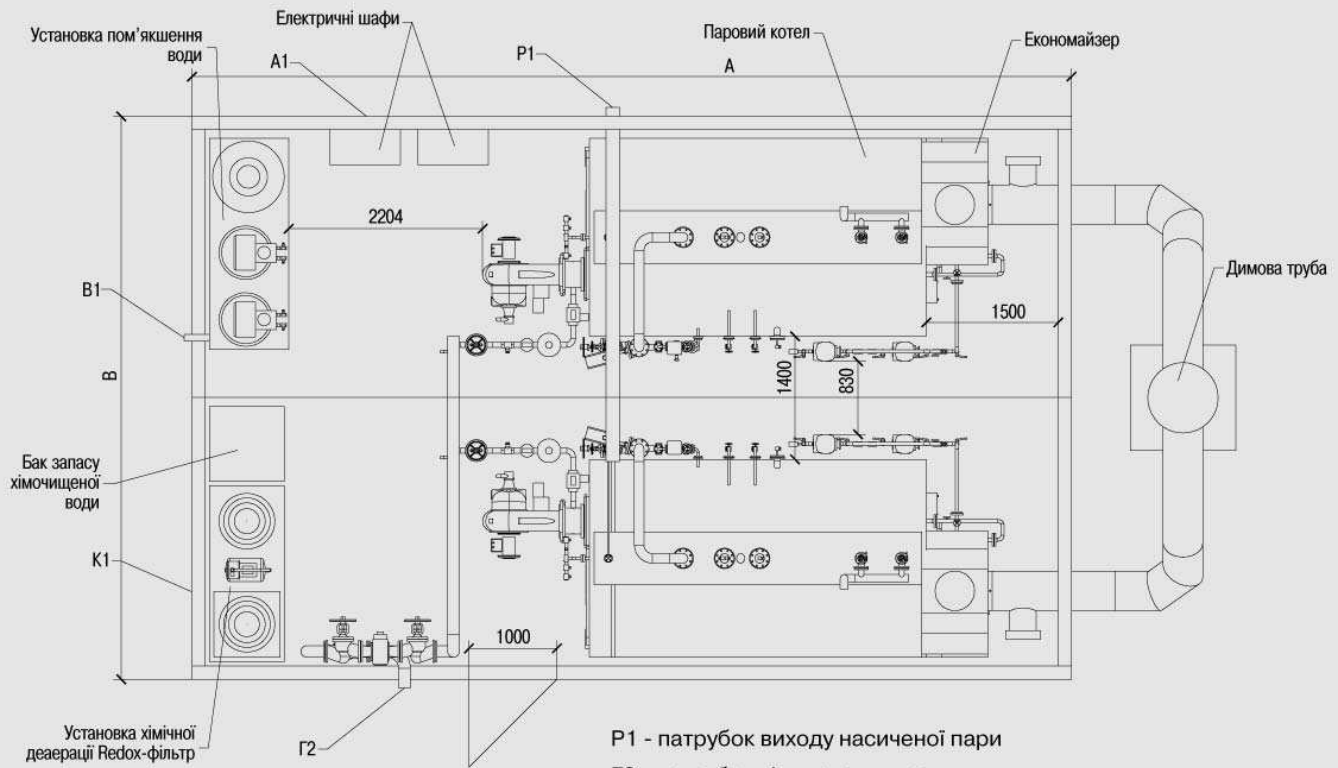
Установка пом'якшення води

Електричні шафи

A1

P1

Паровий котел

A

Економайзер

2204

B1

Димова труба

1500

B

1400

830

Бак запасу хімочищеної води

K1

1000

Установка хімічної деаерації Redox-фільтр

Г2

P1 - патрубок виходу насиченої пари